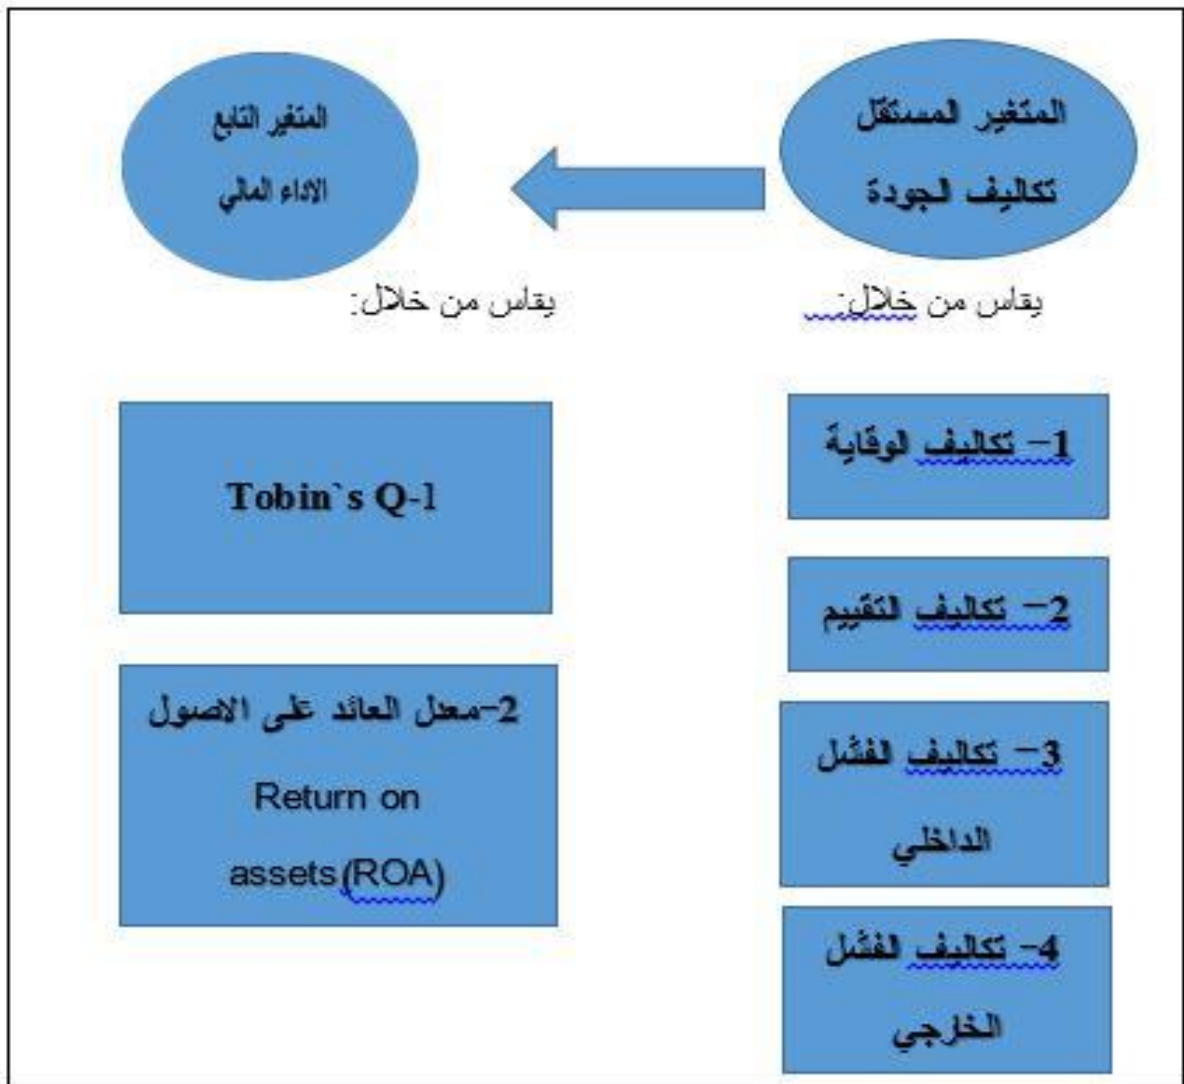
المتغير المستقل
تكاليف الجودة

المتغير التابع
الاداء المالي

يقاس من خلال:

يقاس من خلال:

1- تكاليف الوقاية

2- تكاليف التقييم

3- تكاليف الفشل الداخلي

4- تكاليف الفشل الخارجي

Tobin`s Q-1

2-معدل العائد على الاصول
Return on assets(ROA)